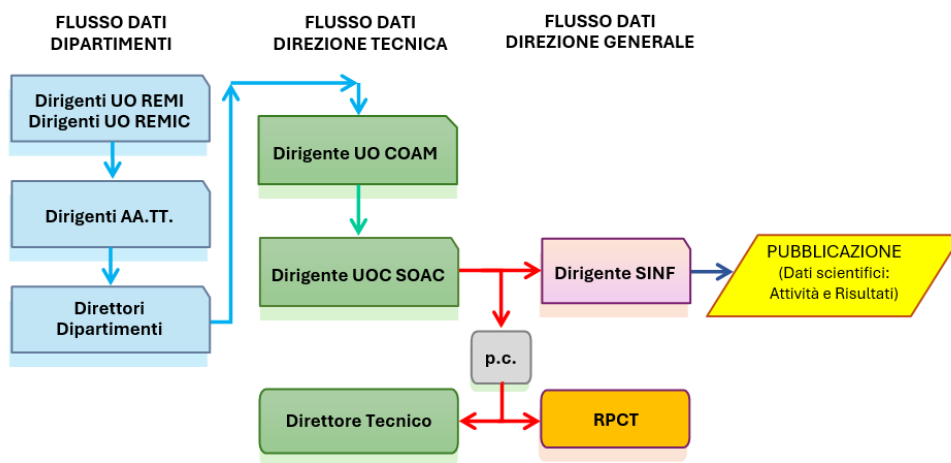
FLUSSO DATI DIPARTIMENTI

FLUSSO DATI DIREZIONE TECNICA

FLUSSO DATI DIREZIONE GENERALE

Dirigenti UO REMI
Dirigenti UO REMIC

Dirigenti AA.TT.

Direttori Dipartimenti

Dirigente UO COAM

Dirigente UOC SOAC

Dirigente SINF

PUBBLICAZIONE
(Dati scientifici: Attività e Risultati)

p.c.

Direttore Tecnico

RPCT